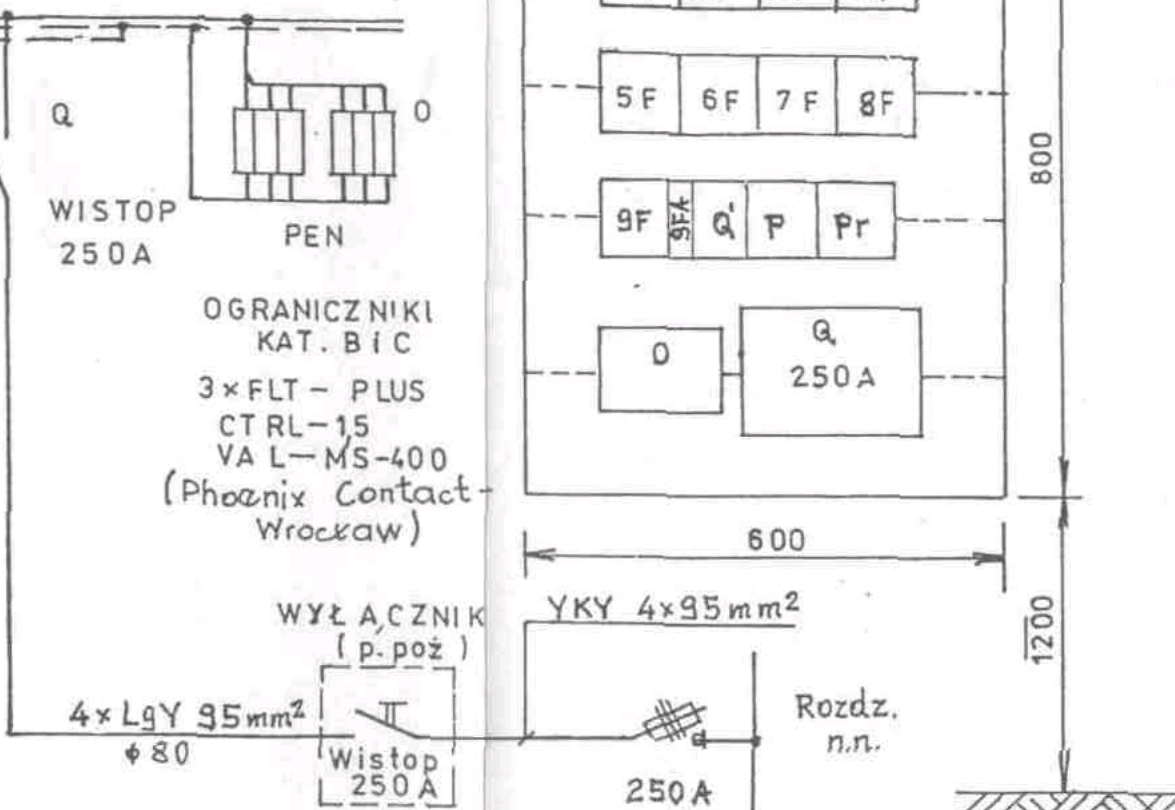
Q

O

WISTOP
250A

PEN

OGRANICZNIKI
KAT. B i C

3×FLT – PLUS
CTRL–1,5
VAL–MS-400
(Phoenix Contact-Wrocław)

WYŁĄCZNIK
(p.poż)

4×LgY 95mm²
ϕ80

Wistop
250A

| 5F | 6F | 7F | 8F |
|---|---|---|---|

| 9F | 9FA | Q' | P | Pr |
|---|---|---|---|---|

O

Q
250A

800

600

YKY 4×95mm²

1200

Rozdz.
n.n.

250A